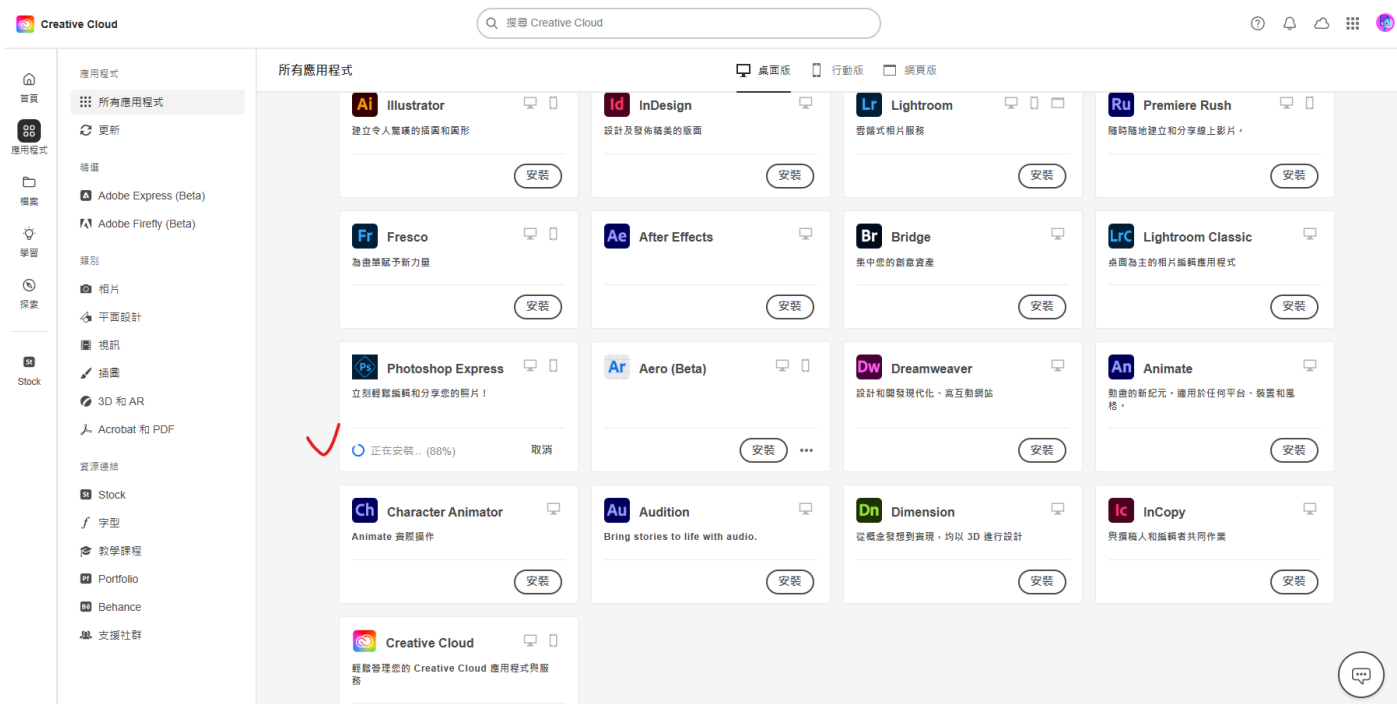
Creative Cloud

搜尋 Creative Cloud

首頁
應用程式
檔案
學習
探索
Stock

應用程式
所有應用程式
更新
精選
Adobe Express (Beta)
Adobe Firefly (Beta)
類別
相片
平面設計
視訊
插圖
3D 和 AR
Acrobat 和 PDF
資源連結
Stock
字型
教學課程
Portfolio
Behance
支援社群

所有應用程式

桌面版 行動版 網頁版

Ai Illustrator
建立令人驚嘆的插圖和圖形
安裝

Id InDesign
設計及發佈精美的版面
安裝

Lr Lightroom
雲端式相片服務
安裝

Ru Premiere Rush
隨時隨地建立和分享線上影片。
安裝

Fr Fresco
為畫筆賦予新力量
安裝

Ae After Effects
安裝

Br Bridge
集中您的創意資產
安裝

LrC Lightroom Classic
桌面為主的相片編輯應用程式
安裝

Ps Photoshop Express
立刻輕鬆編輯和分享您的照片！
正在安裝... (88%)
取消

Ar Aero (Beta)
安裝

Dw Dreamweaver
設計和開發現代化、高互動網站
安裝

An Animate
動畫的新紀元，適用於任何平台、裝置和風格。
安裝

Ch Character Animator
Animate 實際操作
安裝

Au Audition
Bring stories to life with audio.
安裝

Dn Dimension
從概念發想到實現，均以 3D 進行設計
安裝

Ic InCopy
與撰稿人和編輯者共同作業
安裝

Creative Cloud
輕鬆管理您的 Creative Cloud 應用程式與服務